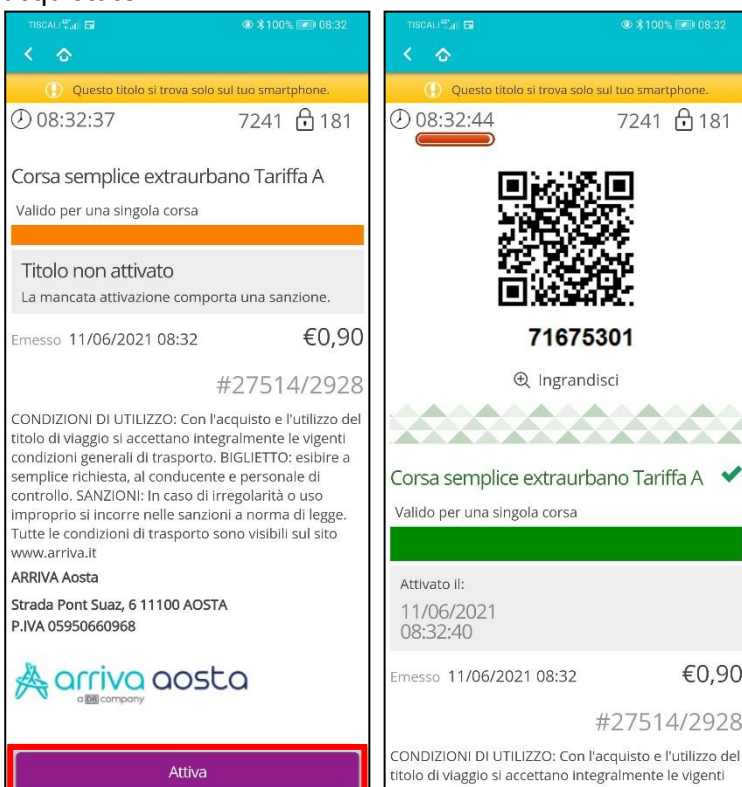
acquistato

TISCALI 4G 100% 08:32

Questo titolo si trova solo sul tuo smartphone.

08:32:37 7241 181

Corsa semplice extraurbano Tariffa A

Valido per una singola corsa

Titolo non attivato

La mancata attivazione comporta una sanzione.

Emesso 11/06/2021 08:32 €0,90

#27514/2928

CONDIZIONI DI UTILIZZO: Con l'acquisto e l'utilizzo del titolo di viaggio si accettano integralmente le vigenti condizioni generali di trasporto. BIGLIETTO: esibire a semplice richiesta, al conducente e personale di controllo. SANZIONI: In caso di irregolarità o uso improprio si incorre nelle sanzioni a norma di legge. Tutte le condizioni di trasporto sono visibili sul sito www.arriva.it

ARRIVA Aosta

Strada Pont Suaz, 6 11100 AOSTA
P.IVA 05950660968

arriva aosta
a DB company

Attiva

TISCALI 4G 100% 08:32

Questo titolo si trova solo sul tuo smartphone.

08:32:44 7241 181

71675301

Ingrandisci

Corsa semplice extraurbano Tariffa A

Valido per una singola corsa

Attivato il:
11/06/2021
08:32:40

Emesso 11/06/2021 08:32 €0,90

#27514/2928

CONDIZIONI DI UTILIZZO: Con l'acquisto e l'utilizzo del titolo di viaggio si accettano integralmente le vigenti